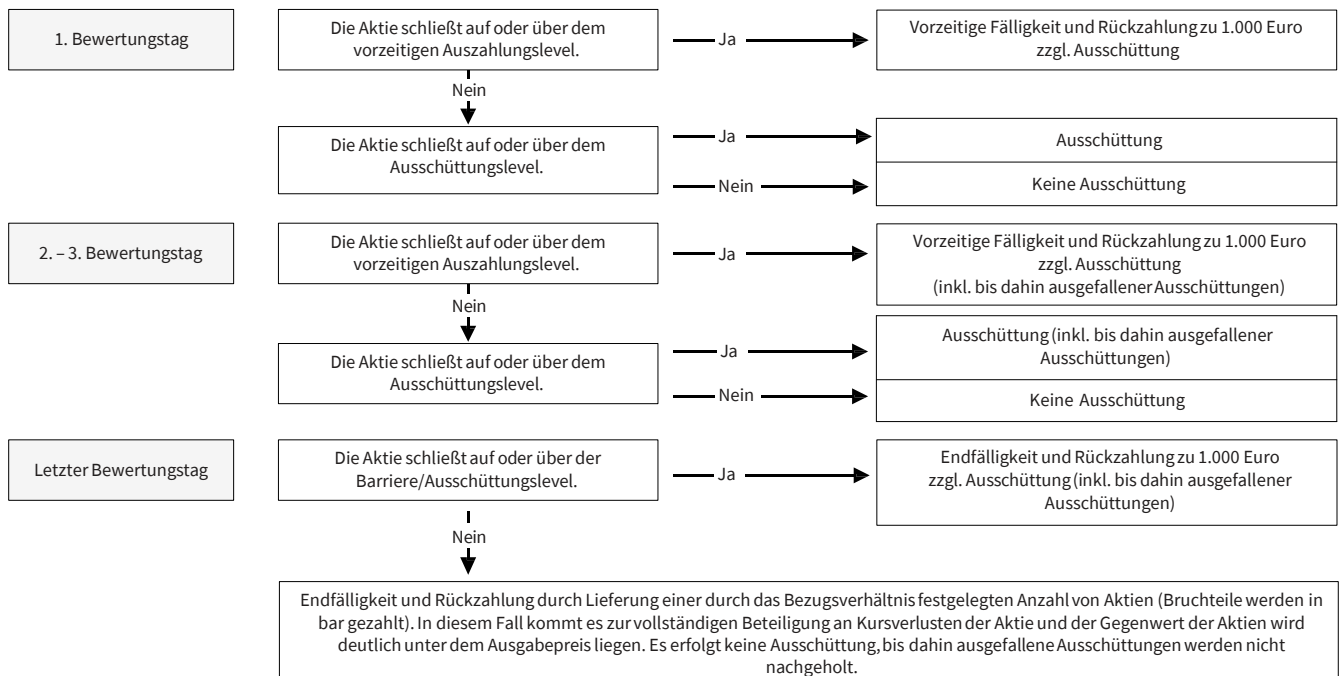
1. Bewertungstag

Die Aktie schließt auf oder über dem vorzeitigen Auszahlungslevel.

Ja

Vorzeitige Fälligkeit und Rückzahlung zu 1.000 Euro zzgl. Ausschüttung

Nein

Die Aktie schließt auf oder über dem Ausschüttungslevel.

Ja

Ausschüttung

Nein

Keine Ausschüttung

2. – 3. Bewertungstag

Die Aktie schließt auf oder über dem vorzeitigen Auszahlungslevel.

Ja

Vorzeitige Fälligkeit und Rückzahlung zu 1.000 Euro zzgl. Ausschüttung (inkl. bis dahin ausgefallener Ausschüttungen)

Nein

Die Aktie schließt auf oder über dem Ausschüttungslevel.

Ja

Ausschüttung (inkl. bis dahin ausgefallener Ausschüttungen)

Nein

Keine Ausschüttung

Letzter Bewertungstag

Die Aktie schließt auf oder über der Barriere/Ausschüttungslevel.

Ja

Endfälligkeit und Rückzahlung zu 1.000 Euro zzgl. Ausschüttung (inkl. bis dahin ausgefallener Ausschüttungen)

Nein

Endfälligkeit und Rückzahlung durch Lieferung einer durch das Bezugsverhältnis festgelegten Anzahl von Aktien (Bruchteile werden in bar gezahlt). In diesem Fall kommt es zur vollständigen Beteiligung an Kursverlusten der Aktie und der Gegenwert der Aktien wird deutlich unter dem Ausgabepreis liegen. Es erfolgt keine Ausschüttung, bis dahin ausgefallene Ausschüttungen werden nicht nachgeholt.